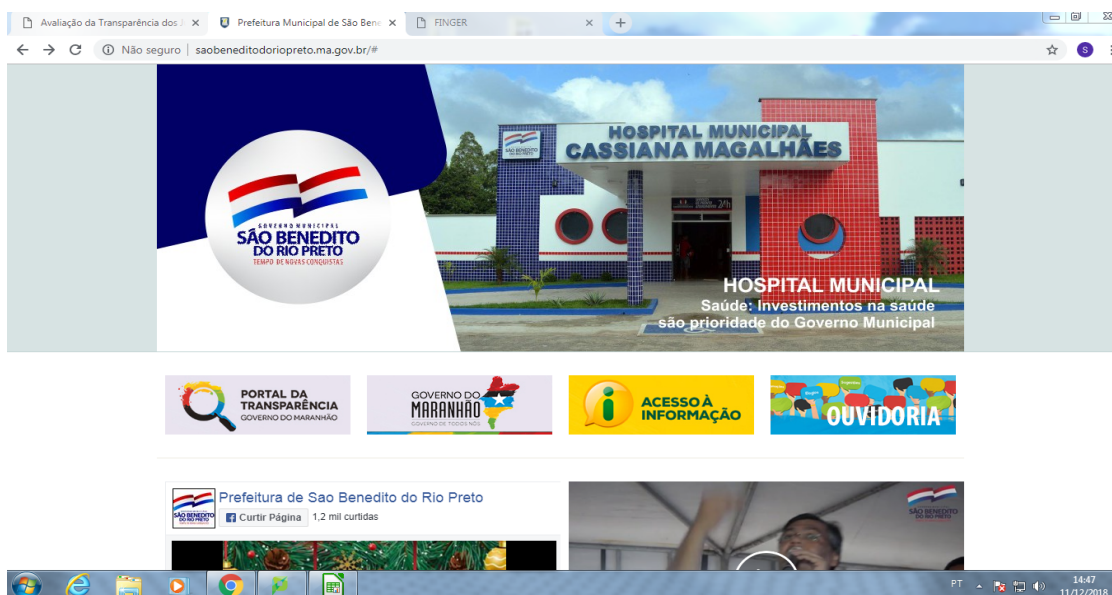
Avaliação da Transparência dos
Prefeitura Municipal de São Bene
FINGER
Não seguro | saobeneditodoriopreto.ma.gov.br/#

GOVERNO MUNICIPAL
SÃO BENEDITO DO RIO PRETO
TEMPO DE NOVAS CONQUISTAS

HOSPITAL MUNICIPAL CASSIANA MAGALHÃES

HOSPITAL MUNICIPAL
Saúde: Investimentos na saúde são prioridade do Governo Municipal

PORTAL DA TRANSPARÊNCIA GOVERNO DO MARANHÃO
GOVERNO DO MARANHÃO GOVERNO DE TODOS NÓS
ACESSO À INFORMAÇÃO
OUVIDORIA

Prefeitura de Sao Benedito do Rio Preto
Curtir Página
1,2 mil curtidas

PT
14:47
11/12/2018